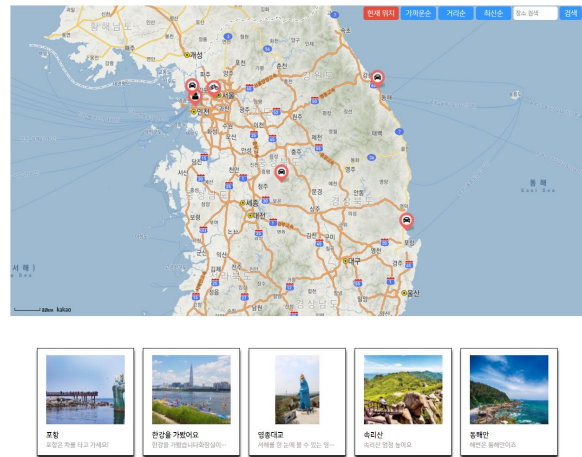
현재 위치
가까운순
거리순
최신순
장소 검색
검색

황해남도
개성
인천
서울
강원도
경기도
충청북도
청주
세종
대전
충청남도
경상북도
포항
대구
울산
경상남도
동해
East Sea
서해
Yellow Sea
50km
kakao

포항
포항은 착불 타고 가세요!

한강을 가봤어요
한강을 가봤습니다화창날씨~

명품대교
서해를 한 눈에 볼 수 있는 명~

속리산
속리산 명정 높아요

동해안
해안은 동해안이죠